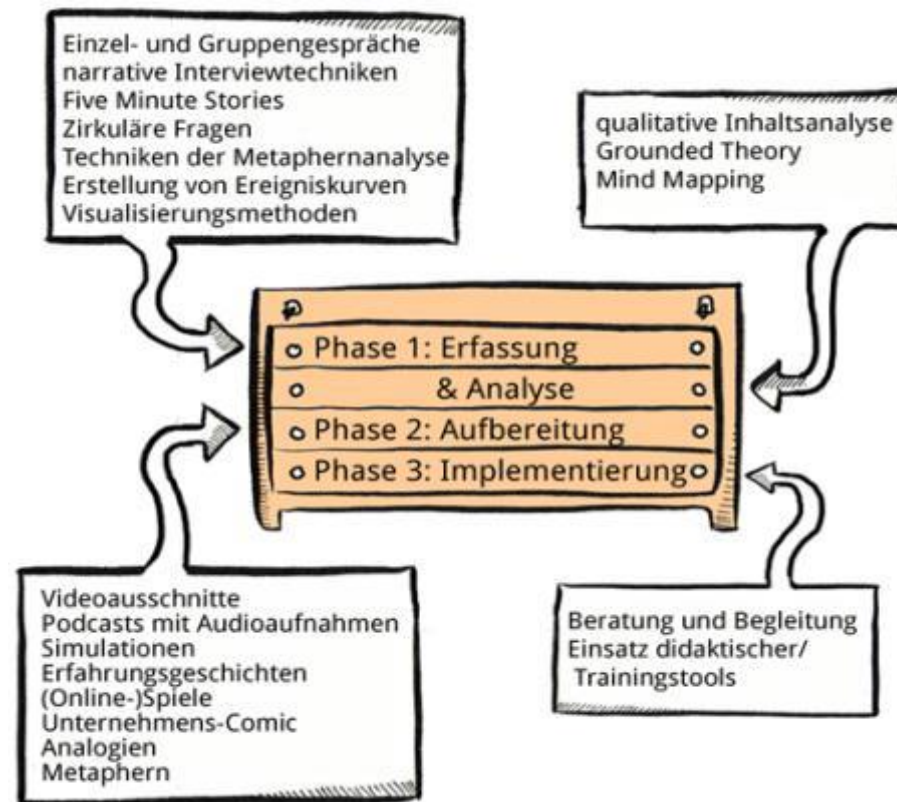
Einzel- und Gruppengespräche
narrative Interviewtechniken
Five Minute Stories
Zirkuläre Fragen
Techniken der Metaphernanalyse
Erstellung von Ereigniskurven
Visualisierungsmethoden

qualitative Inhaltsanalyse
Grounded Theory
Mind Mapping

Phase 1: Erfassung
& Analyse
Phase 2: Aufbereitung
Phase 3: Implementierung

Videoausschnitte
Podcasts mit Audioaufnahmen
Simulationen
Erfahrungsgeschichten
(Online-)Spiele
Unternehmens-Comic
Analogien
Metaphern

Beratung und Begleitung
Einsatz didaktischer/
Trainingstools